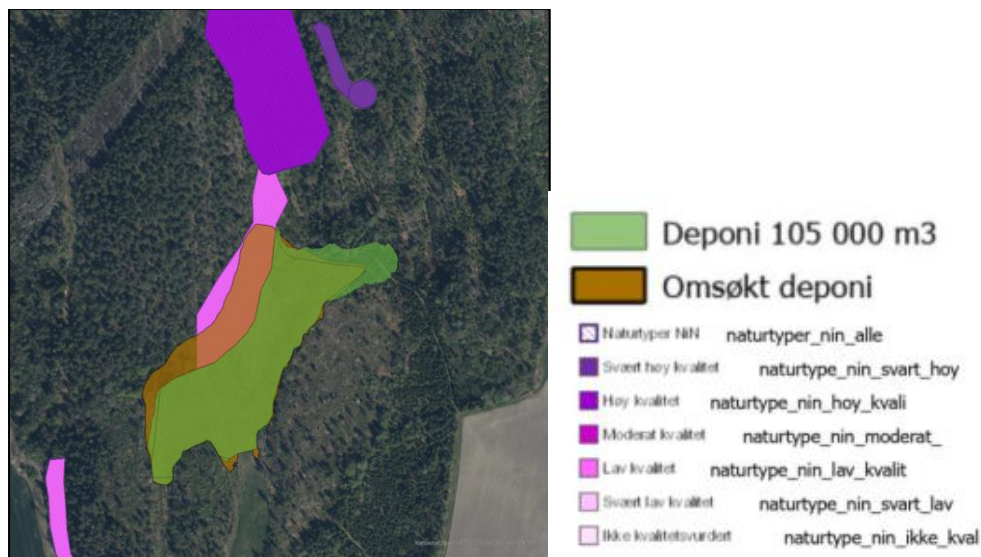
Deponi 105 000 m3

Omsøkt deponi

Naturtyper NiN naturtyper_nin_alle

Svært høy kvalitet naturtype_nin_svart_hoy

Høy kvalitet naturtype_nin_hoy_kvali

Moderat kvalitet naturtype_nin_moderat_

Lav kvalitet naturtype_nin_lav_kvalit

Svært lav kvalitet naturtype_nin_svart_lav

Ikke kvalitetsvurdert naturtype_nin_ikke_kval